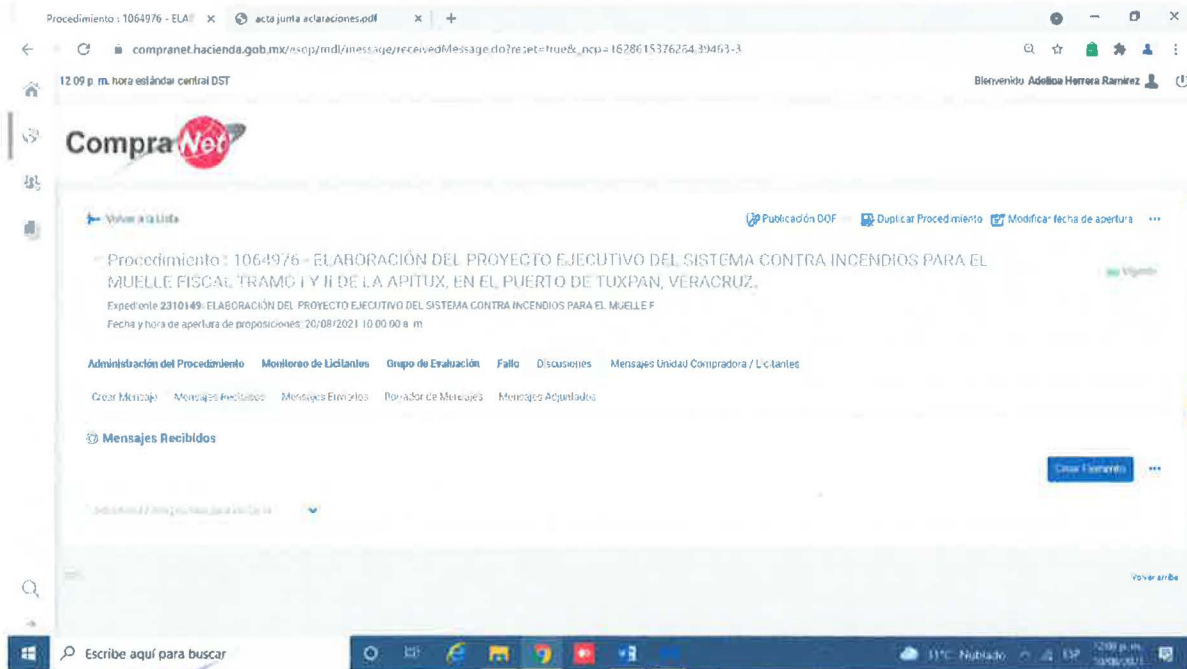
Procedimiento : 1064976 - ELAB ×    acta junta aclaraciones.pdf ×   +

compranet.hacienda.gob.mx/esop/mdl/message/receivedMessage.do?reset=true&_ncp=1628615376264.39463-3

12:09 p. m. hora estándar central DST

Bienvenido Adelina Herrera Ramírez

CompraNet

Volver a la Lista

Publicación DOF   Duplicar Procedimiento   Modificar fecha de apertura   ···

Procedimiento : 1064976 - ELABORACIÓN DEL PROYECTO EJECUTIVO DEL SISTEMA CONTRA INCENDIOS PARA EL MUELLE FISCAL TRAMO I Y II DE LA APITUX, EN EL PUERTO DE TUXPAN, VERACRUZ.

Vigente

Expediente 2310149: ELABORACIÓN DEL PROYECTO EJECUTIVO DEL SISTEMA CONTRA INCENDIOS PARA EL MUELLE F

Fecha y hora de apertura de proposiciones: 20/08/2021 10:00:00 a. m.

Administración del Procedimiento   Monitoreo de Licitantes   Grupo de Evaluación   Fallo   Discusiones   Mensajes Unidad Compradora / Licitantes

Crear Mensaje   Mensajes Recibidos   Mensajes Enviados   Borrador de Mensajes   Mensajes Adjuntados

Mensajes Recibidos

Crear Elemento   ···

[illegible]

Volver arriba

Escribe aquí para buscar

31°C Nublado   ESP   12:09 p. m. 10/08/2021